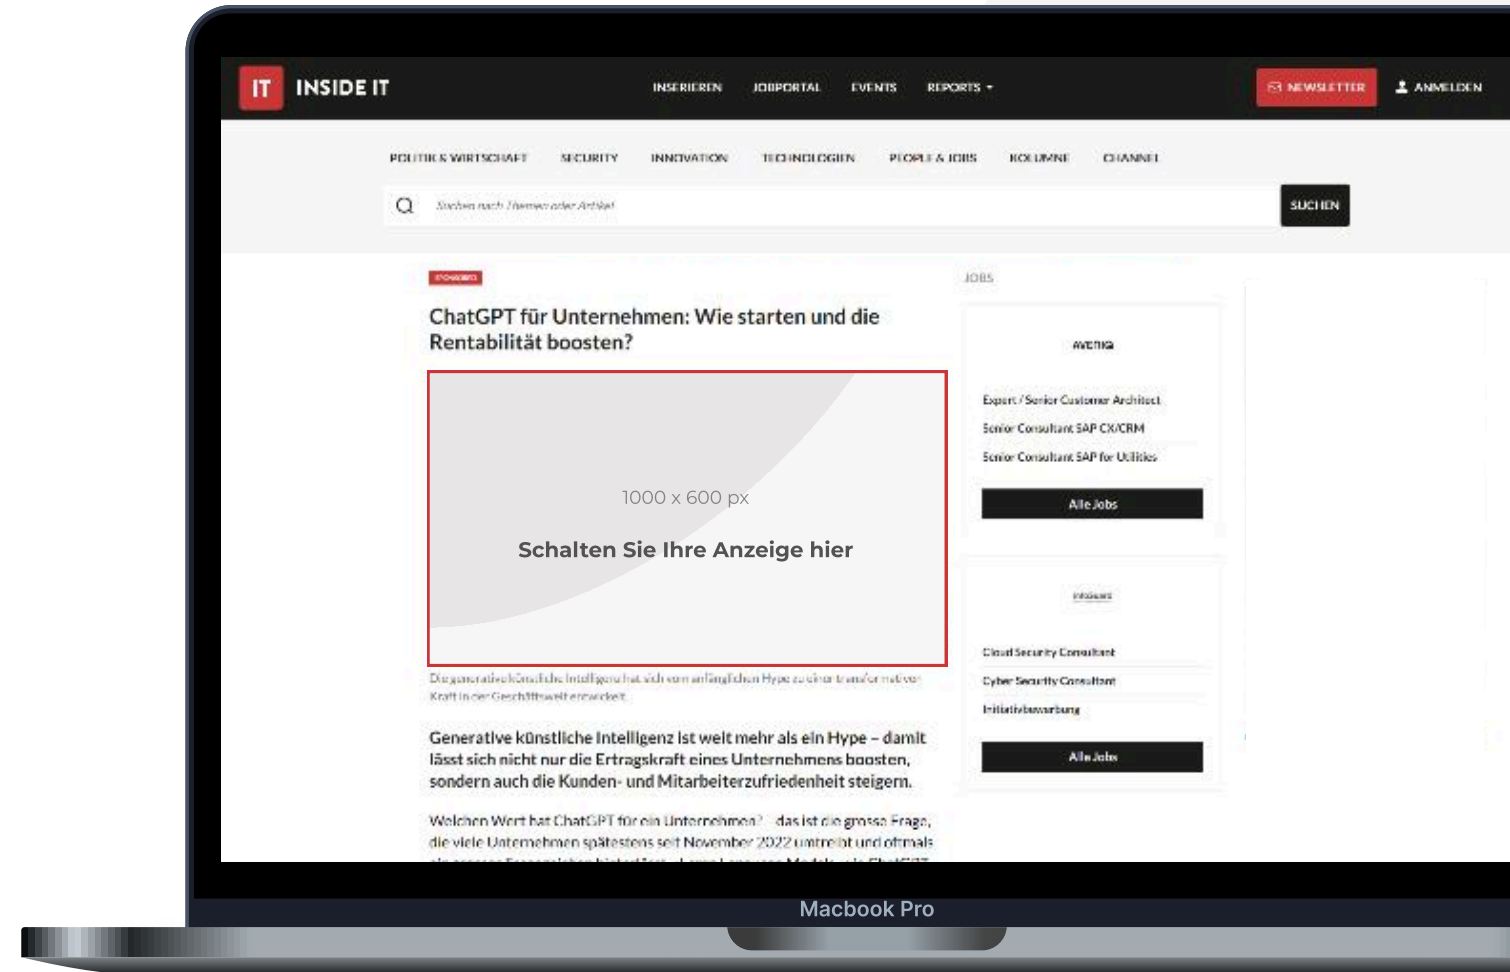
IT INSIDE IT

INSERIEREN JOBPORTAL EVENTS REPORTS

NEWSLETTER ANMELDEN

POLITIK & WIRTSCHAFT SECURITY INNOVATION TECHNOLOGIEN PEOPLE & JOBS KOLUMNE CHANNEL

Suchen nach Themen oder Artikel

SUCHEN

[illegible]

ChatGPT für Unternehmen: Wie starten und die Rentabilität boosten?

1000 x 600 px

Schalten Sie Ihre Anzeige hier

Die generative künstliche Intelligenz hat sich vom anfänglichen Hype zu einer transformativen Kraft in der Geschäftswelt entwickelt.

Generative künstliche Intelligenz ist weit mehr als ein Hype – damit lässt sich nicht nur die Ertragskraft eines Unternehmens boosten, sondern auch die Kunden- und Mitarbeiterzufriedenheit steigern.

Welchen Wert hat ChatGPT für ein Unternehmen? – das ist die grosse Frage, die viele Unternehmen spätestens seit November 2022 umtreibt und oftmals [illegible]

JOBS

AVENTIQ

Expert / Senior Customer Architect

Senior Consultant SAP CX/CRM

Senior Consultant SAP for Utilities

Alle Jobs

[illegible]

Cloud Security Consultant

Cyber Security Consultant

Initiativbewerbung

Alle Jobs

Macbook Pro